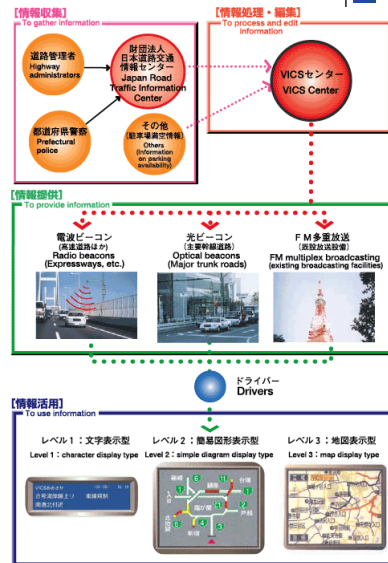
【情報収集】
To gather information

道路管理者
Highway administrators

財団法人
日本道路交通情報センター
Japan Road Traffic Information Center

都道府県警察
Prefectural police

その他
(駐車場満空情報)
Others
(information on parking availability)

【情報処理・編集】
To process and edit information

VICSセンター
VICS Center

【情報提供】
To provide information

電波ビーコン
(高速道路ほか)
Radio beacons
(Expressways, etc.)

光ビーコン
(主要幹線道路)
Optical beacons
(Major trunk roads)

FM多重放送
(既設放送設備)
FM multiplex broadcasting
(existing broadcasting facilities)

ドライバー
Drivers

【情報活用】
To use information

レベル1：文字表示型
Level 1 : character display type

レベル2：簡易図形表示型
Level 2 : simple diagram display type

レベル3：地図表示型
Level 3 : map display type

VICSみさき
首都高湾岸線上り
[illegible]
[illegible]